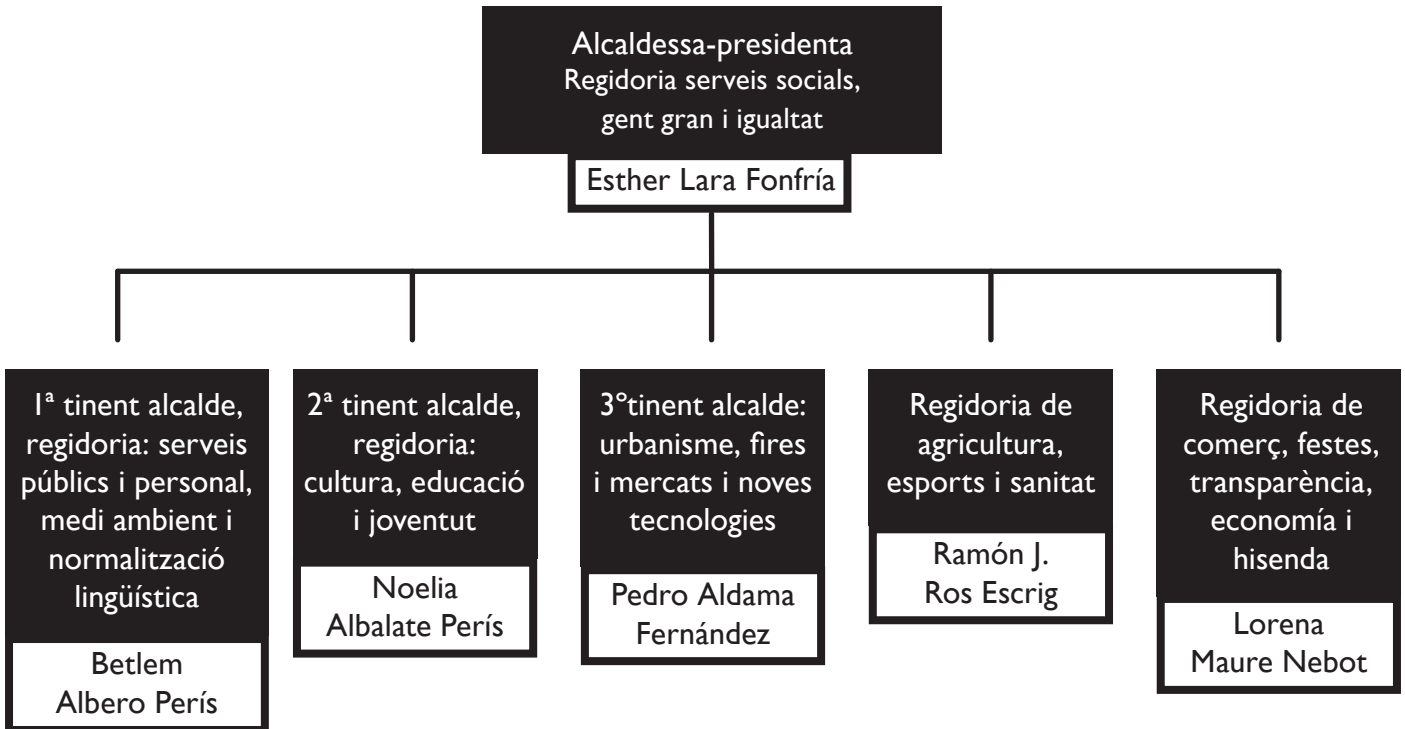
Alcaldessa-presidenta
Regidoria serveis socials, gent gran i igualtat

Esther Lara Fonfría

1ª tinent alcalde, regidoria: serveis públics i personal, medi ambient i normalització lingüística

Betlem Albero Perís

2ª tinent alcalde, regidoria: cultura, educació i joventut

Noelia Albalate Perís

3°tinent alcalde: urbanisme, fires i mercats i noves tecnologies

Pedro Aldama Fernández

Regidoria de agricultura, esports i sanitat

Ramón J. Ros Escrig

Regidoria de comerç, festes, transparència, economía i hisenda

Lorena Maure Nebot